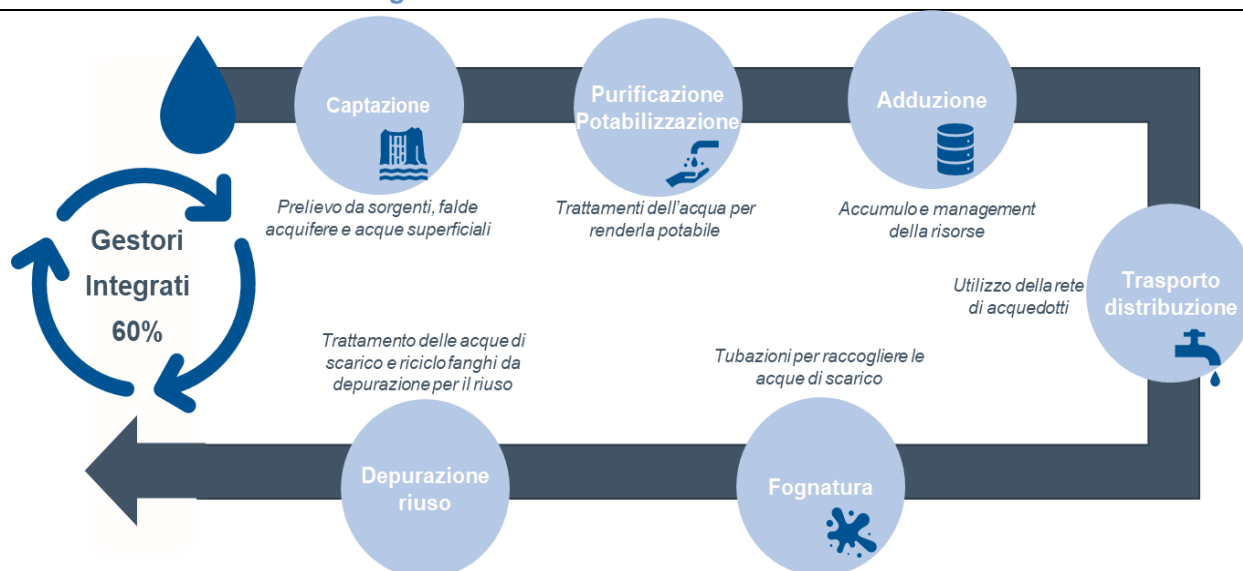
Gestori Integrati 60%

Captazione

Prelievo da sorgenti, falde acquifere e acque superficiali

Purificazione Potabilizzazione

Trattamenti dell'acqua per renderla potabile

Adduzione

Accumulo e management della risorse

Trasporto distribuzione

Utilizzo della rete di acquedotti

Fognatura

Tubazioni per raccogliere le acque di scarico

Depurazione riuso

Trattamento delle acque di scarico e riciclo fanghi da depurazione per il riuso